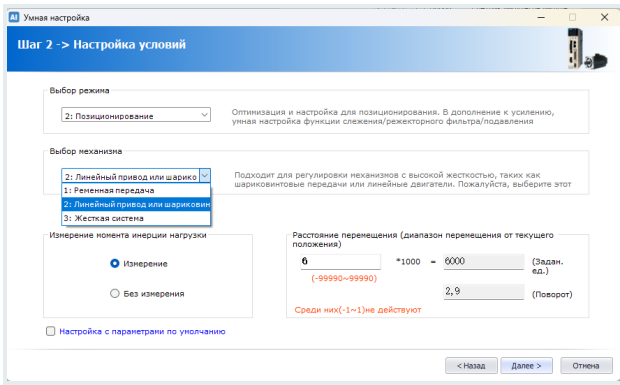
Умная настройка

Шаг 2 -> Настройка условий

Выбор режима

2: Позиционирование

Оптимизация и настройка для позиционирования. В дополнение к усилению, умная настройка функции слежения/режекторного фильтра/подавления

Выбор механизма

2: Линейный привод или шарико

1: Ременная передача
2: Линейный привод или шариковин
3: Жесткая система

Подходит для регулировки механизмов с высокой жесткостью, таких как шариковинтовые передачи или линейные двигатели. Пожалуйста, выберите этот

Измерение момента инерции нагрузки

Измерение

Без измерения

Расстояние перемещения (диапазон перемещения от текущего положения)

6 *1000 = 6000 (Задан. ед.)

(-99990~99990)

2, 9 (Поворот)

Среди них(-1~1)не действуют

Настройка с параметрами по умолчанию

< Назад Далее > Отмена